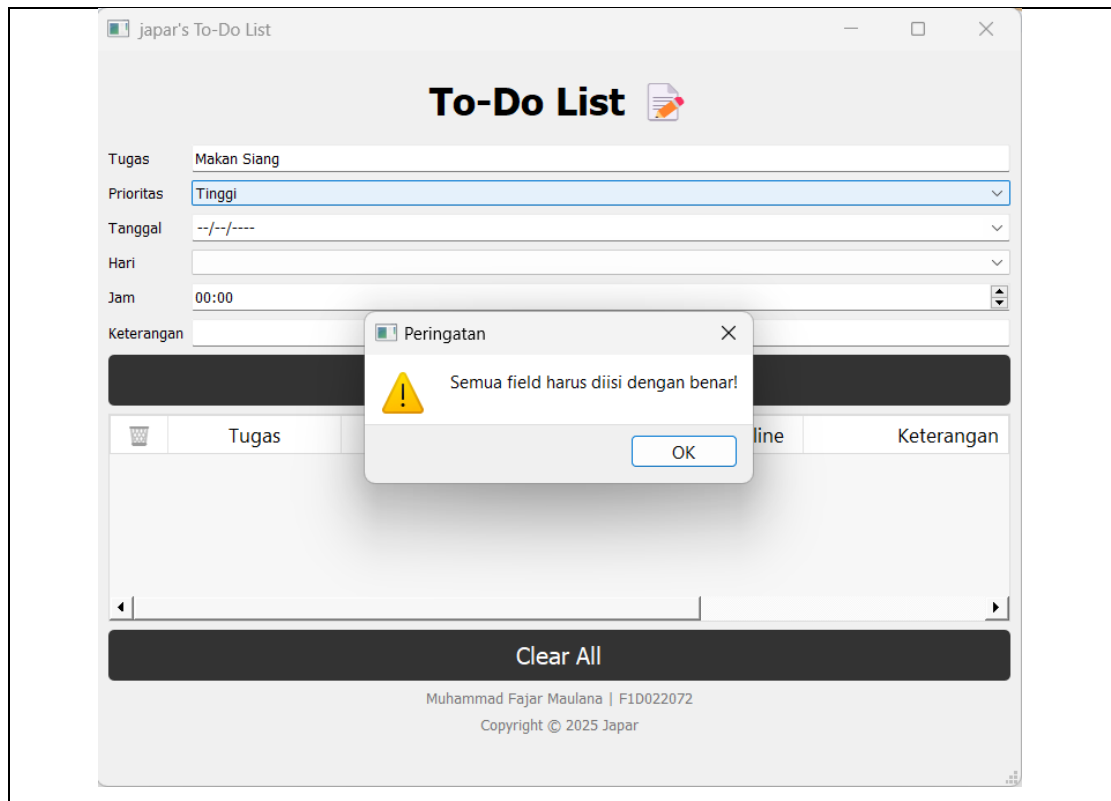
japar's To-Do List

To-Do List

Tugas Makan Siang

Prioritas Tinggi

Tanggal --/--/----

Hari

Jam 00:00

Keterangan

Peringatan

Semua field harus diisi dengan benar!

OK

Tugas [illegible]line Keterangan

Clear All

Muhammad Fajar Maulana | F1D022072

Copyright © 2025 Japar